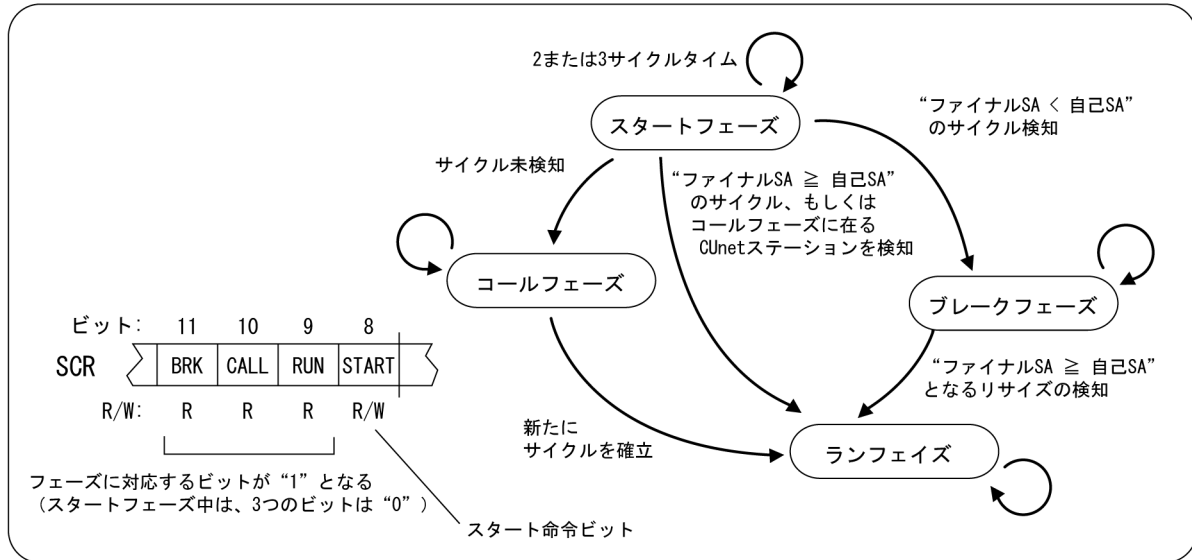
2または3サイクルタイム

スタートフェーズ

"ファイナルSA < 自己SA"
のサイクル検知

サイクル未検知

"ファイナルSA ≧ 自己SA"
のサイクル、もしくは
コールフェーズに在る
CUnetステーションを検知

コールフェーズ

ブレークフェーズ

ビット: 11 10 9 8

SCR

| BRK | CALL | RUN | START |
|---|---|---|---|

R/W: R R R R/W

"ファイナルSA ≧ 自己SA"
となるリサイズの検知

新たに
サイクルを確立

ランフェイズ

フェーズに対応するビットが"1"となる
(スタートフェーズ中は、3つのビットは"0")

スタート命令ビット